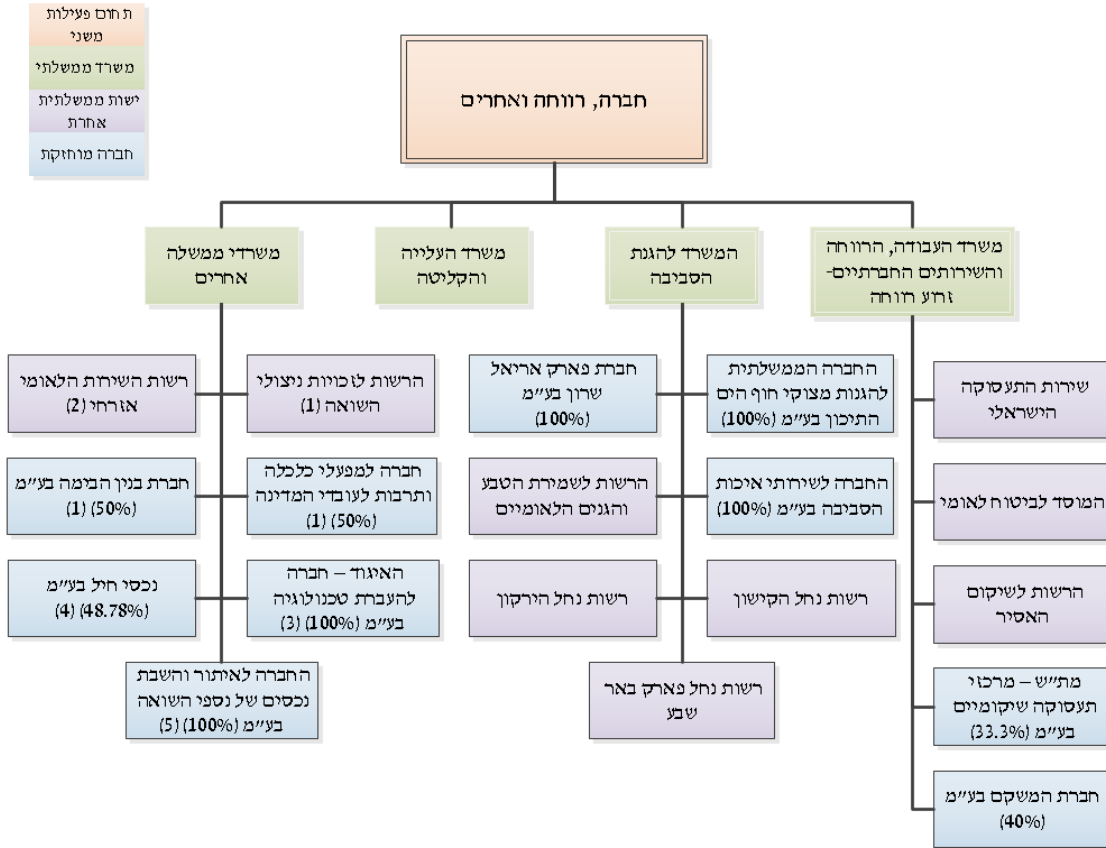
תחום פעילות משני

משרד ממשלתי

ישות ממשלתית אחרת

חברה מוחזקת

חברה, רווחה ואחרים

משרד העבודה, הרווחה והשירותים החברתיים- זרוע רווחה

המשרד להגנת הסביבה

משרד העלייה והקליטה

משרדי ממשלה אחרים

שירות התעסוקה הישראלי

המוסד לביטוח לאומי

הרשות לשיקום האסיר

מת״ש – מרכזי תעסוקה שיקומיים בע״מ (33.3%)

חברת המשקם בע״מ (40%)

החברה הממשלתית להגנות מצוקי חוף הים התיכון בע״מ (100%)

חברת פארק אריאל שרון בע״מ (100%)

החברה לשירותי איכות הסביבה בע״מ (100%)

הרשות לשמירת הטבע והגנים הלאומיים

רשות נחל הקישון

רשות נחל הירקון

רשות נחל פארק באר שבע

הרשות לזכויות ניצולי השואה (1)

רשות השירות הלאומי אזרחי (2)

חברה למפעלי כלכלה ותרבות לעובדי המדינה (1) (50%)

חברת בנין הבימה בע״מ (1) (50%)

האיגוד – חברה להעברת טכנולוגיה בע״מ (3) (100%)

נכסי חיל בע״מ (4) (48.78%)

החברה לאיתור והשבת נכסים של נספי השואה בע״מ (5) (100%)